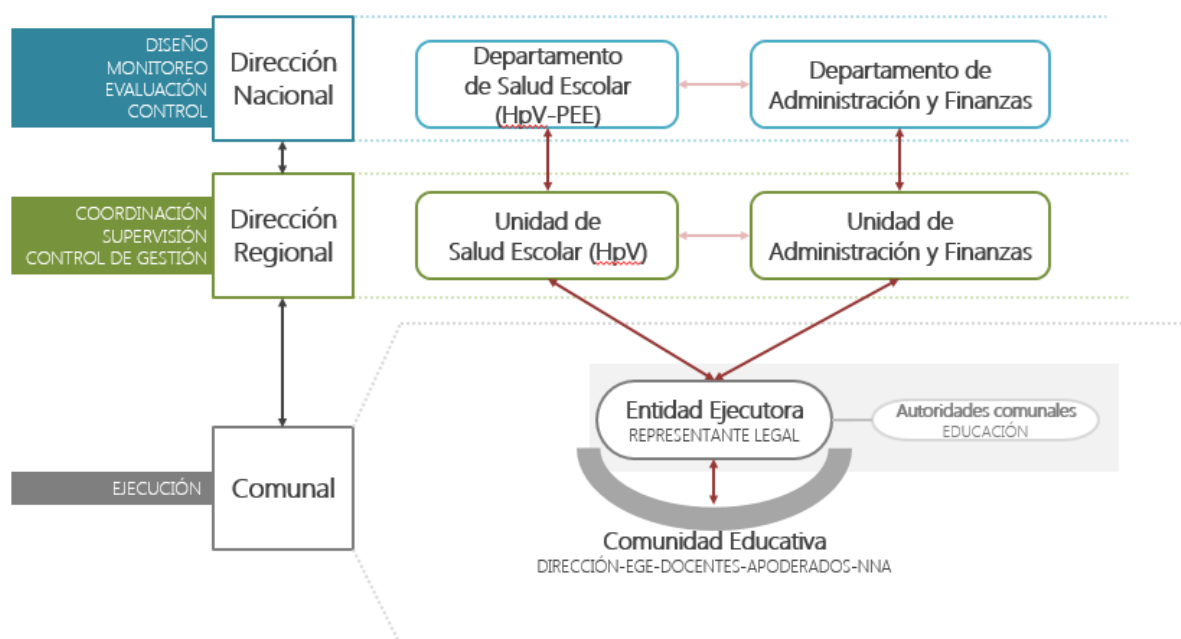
DISEÑO
MONITOREO
EVALUACIÓN
CONTROL

Dirección Nacional

Departamento de Salud Escolar (HpV-PEE)

Departamento de Administración y Finanzas

COORDINACIÓN
SUPERVISIÓN
CONTROL DE GESTIÓN

Dirección Regional

Unidad de Salud Escolar (HpV)

Unidad de Administración y Finanzas

Entidad Ejecutora
REPRESENTANTE LEGAL

Autoridades comunales
EDUCACIÓN

EJECUCIÓN

Comunal

Comunidad Educativa
DIRECCIÓN-EGE-DOCENTES-APODERADOS-NNA